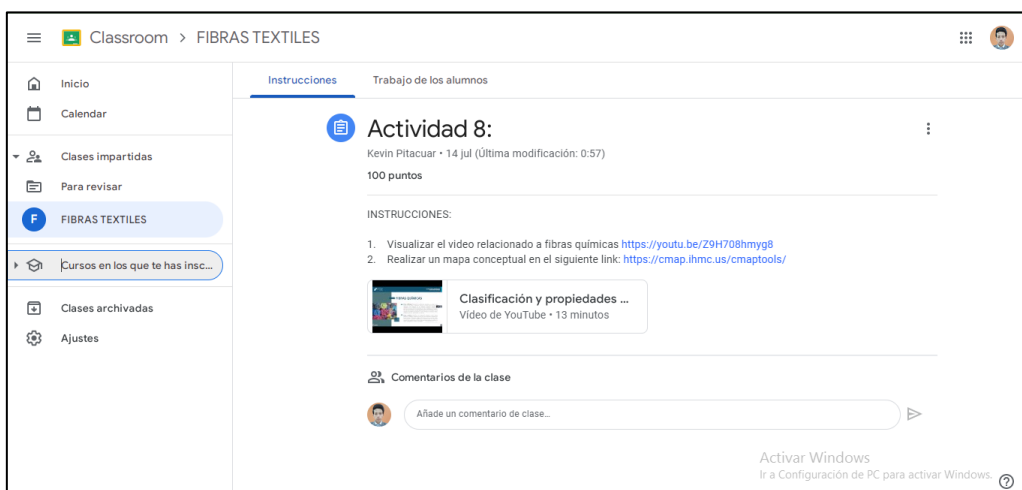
Classroom > FIBRAS TEXTILES

Inicio
Calendar
Clases impartidas
Para revisar
F FIBRAS TEXTILES
Cursos en los que te has insc...
Clases archivadas
Ajustes

Instrucciones
Trabajo de los alumnos

Actividad 8:
Kevin Pitacuar • 14 jul (Última modificación: 0:57)
100 puntos

INSTRUCCIONES:

1. Visualizar el video relacionado a fibras químicas https://youtu.be/Z9H708hmyg8
2. Realizar un mapa conceptual en el siguiente link: https://cmap.ihmc.us/cmaptools/

FIBRAS QUÍMICAS
Clasificación y propiedades ...
Vídeo de YouTube • 13 minutos

Comentarios de la clase

Añade un comentario de clase...

Activar Windows
Ir a Configuración de PC para activar Windows.